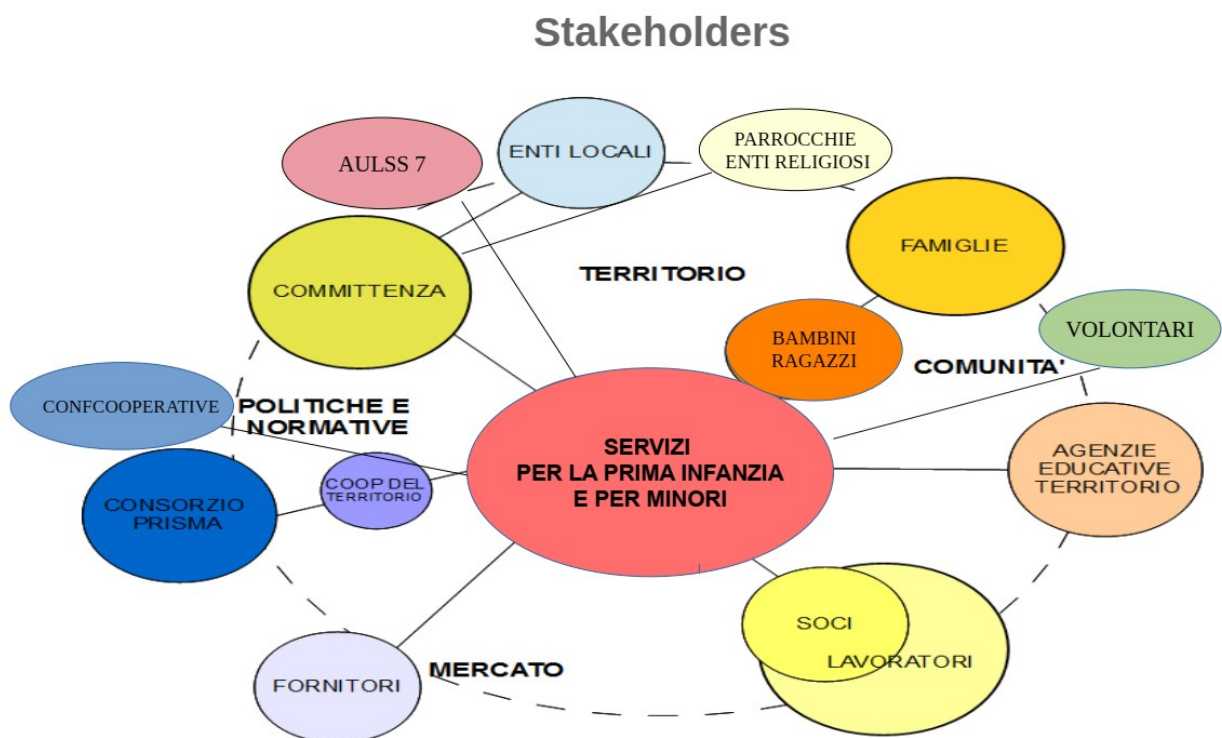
Stakeholders

AULSS 7

ENTI LOCALI

PARROCCHIE ENTI RELIGIOSI

FAMIGLIE

COMMITTENZA

TERRITORIO

BAMBINI RAGAZZI

VOLONTARI

COMUNITA'

CONFCOOPERATIVE

POLITICHE E NORMATIVE

SERVIZI PER LA PRIMA INFANZIA E PER MINORI

AGENZIE EDUCATIVE TERRITORIO

CONSORZIO PRISMA

COOP DEL TERRITORIO

SOCI

LAVORATORI

FORNITORI

MERCATO